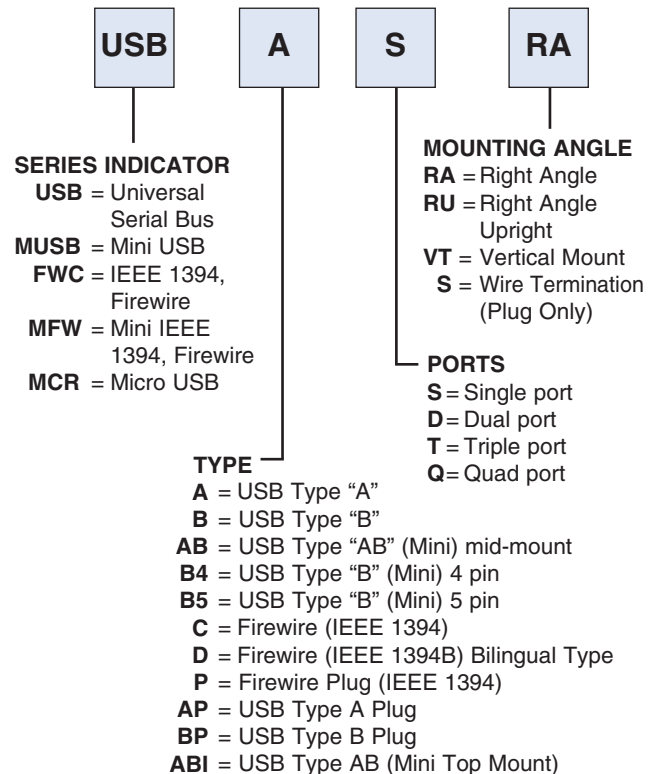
USB A S RA

SERIES INDICATOR
USB = Universal Serial Bus
MUSB = Mini USB
FWC = IEEE 1394, Firewire
MFW = Mini IEEE 1394, Firewire
MCR = Micro USB

MOUNTING ANGLE
RA = Right Angle
RU = Right Angle Upright
VT = Vertical Mount
S = Wire Termination (Plug Only)

PORTS
S = Single port
D = Dual port
T = Triple port
Q = Quad port

TYPE
A = USB Type "A"
B = USB Type "B"
AB = USB Type "AB" (Mini) mid-mount
B4 = USB Type "B" (Mini) 4 pin
B5 = USB Type "B" (Mini) 5 pin
C = Firewire (IEEE 1394)
D = Firewire (IEEE 1394B) Bilingual Type
P = Firewire Plug (IEEE 1394)
AP = USB Type A Plug
BP = USB Type B Plug
ABI = USB Type AB (Mini Top Mount)